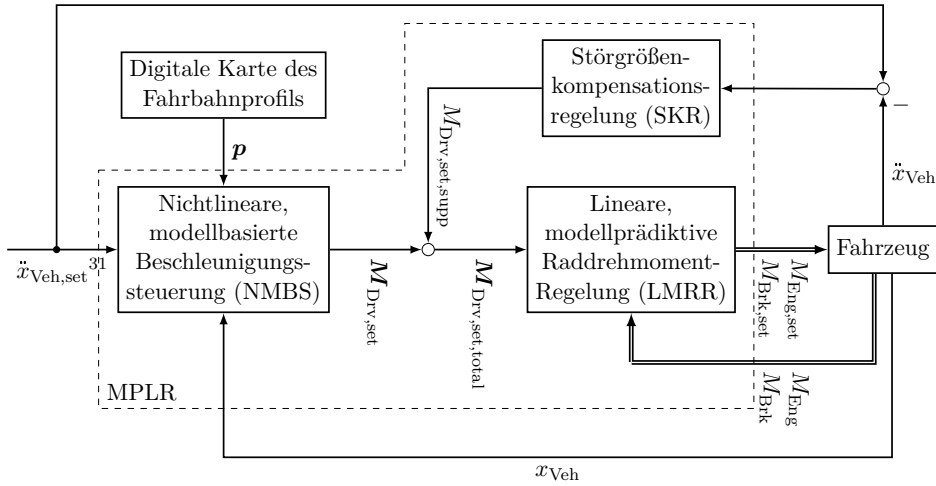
Digitale Karte des Fahrbahnprofils

Störgrößenkompensationsregelung (SKR)

$M_{\text{Drv,set,supp}}$

$\boldsymbol{p}$

$-$

$\ddot{x}_{\text{Veh}}$

Nichtlineare, modellbasierte Beschleunigungssteuerung (NMBS)

Lineare, modellprädiktive Raddrehmoment-Regelung (LMRR)

Fahrzeug

$\ddot{x}_{\text{Veh,set}}$ 31

$M_{\text{Drv,set}}$

$M_{\text{Drv,set,total}}$

$M_{\text{Eng,set}}$

$M_{\text{Brk,set}}$

$M_{\text{Eng}}$

$M_{\text{Brk}}$

MPLR

$x_{\text{Veh}}$